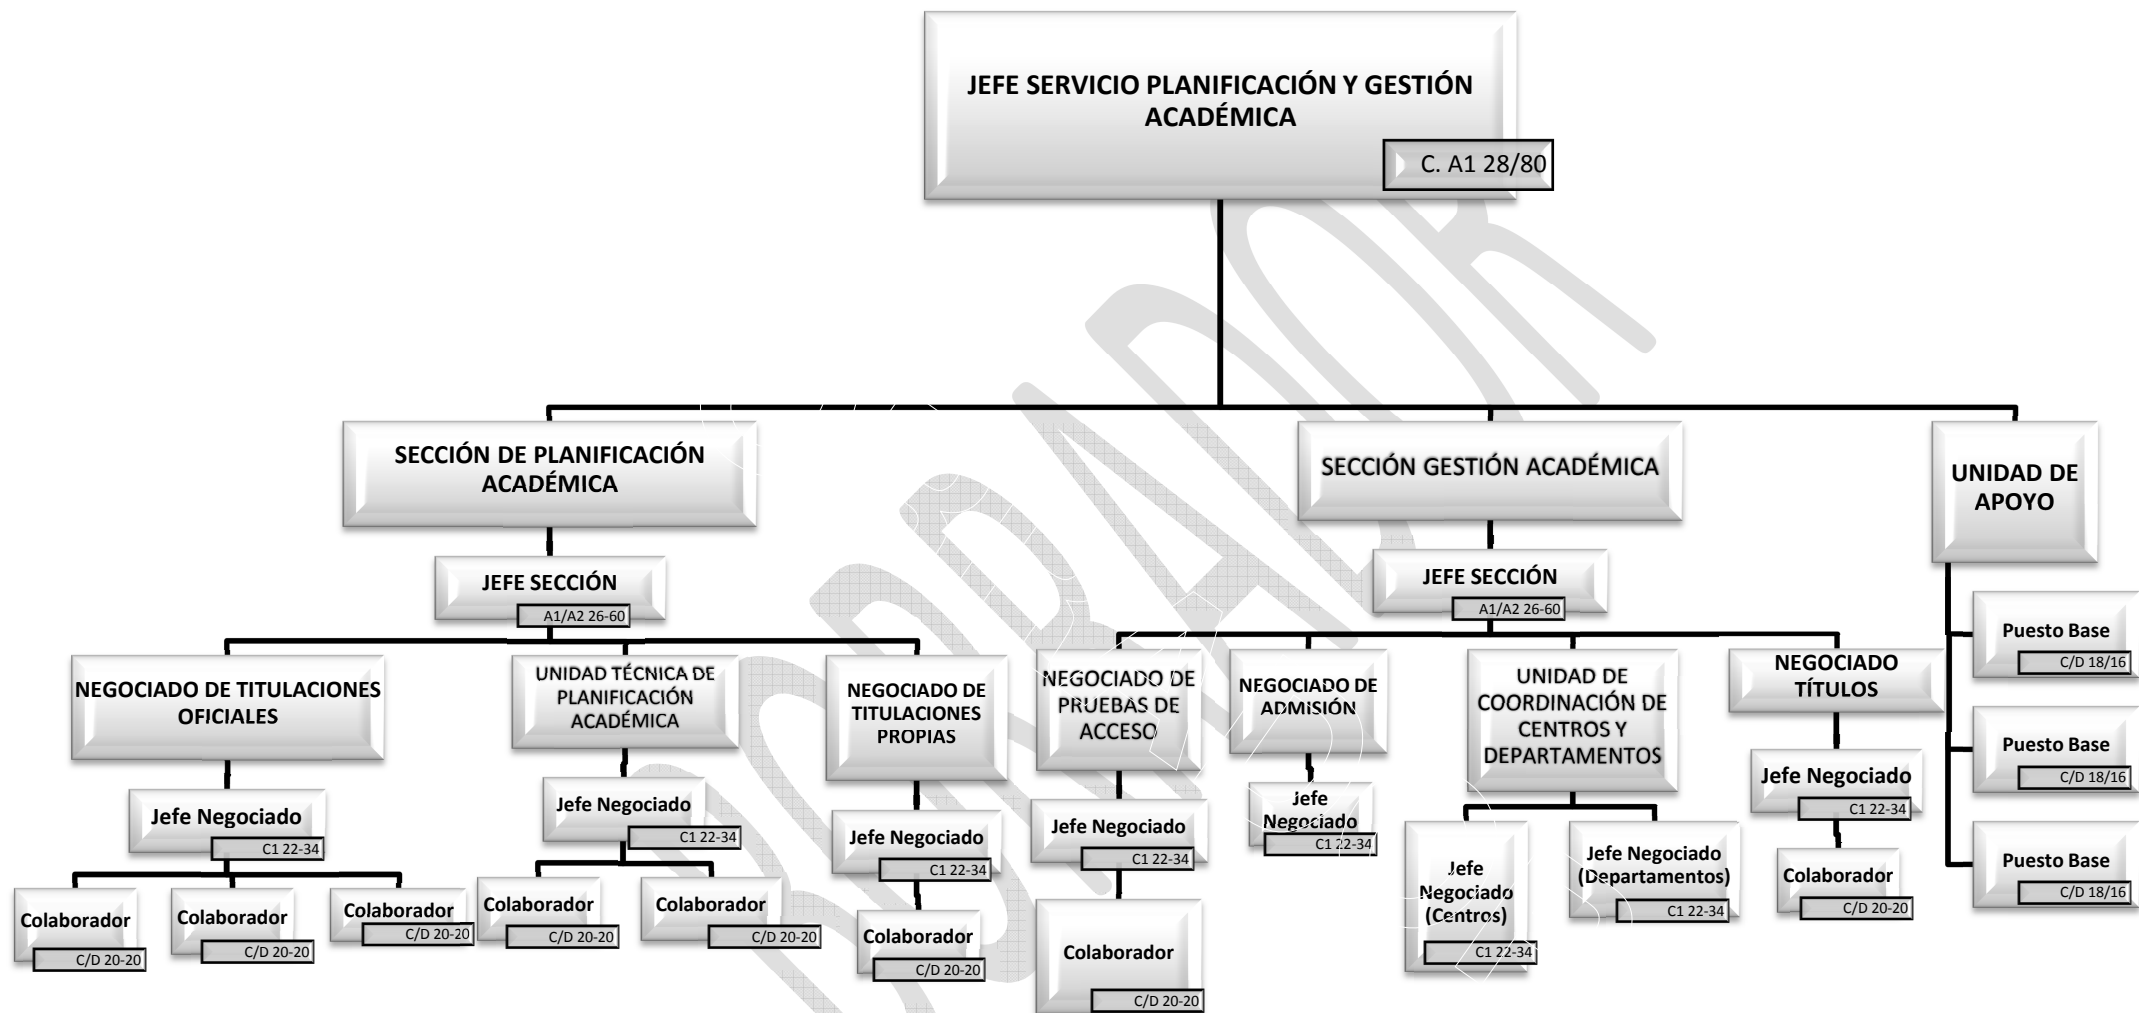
JEFE SERVICIO PLANIFICACIÓN Y GESTIÓN ACADÉMICA
C. A1 28/80

SECCIÓN DE PLANIFICACIÓN ACADÉMICA
JEFE SECCIÓN
A1/A2 26-60

NEGOCIADO DE TITULACIONES OFICIALES
Jefe Negociado
C1 22-34
Colaborador
C/D 20-20
Colaborador
C/D 20-20
Colaborador
C/D 20-20

UNIDAD TÉCNICA DE PLANIFICACIÓN ACADÉMICA
Jefe Negociado
C1 22-34
Colaborador
C/D 20-20
Colaborador
C/D 20-20

NEGOCIADO DE TITULACIONES PROPIAS
Jefe Negociado
C1 22-34
Colaborador
C/D 20-20

SECCIÓN GESTIÓN ACADÉMICA
JEFE SECCIÓN
A1/A2 26-60

NEGOCIADO DE PRUEBAS DE ACCESO
Jefe Negociado
C1 22-34
Colaborador
C/D 20-20

NEGOCIADO DE ADMISIÓN
Jefe Negociado
C1 22-34

UNIDAD DE COORDINACIÓN DE CENTROS Y DEPARTAMENTOS
Jefe Negociado (Centros)
C1 22-34
Jefe Negociado (Departamentos)
C1 22-34

NEGOCIADO TÍTULOS
Jefe Negociado
C1 22-34
Colaborador
C/D 20-20

UNIDAD DE APOYO
Puesto Base
C/D 18/16
Puesto Base
C/D 18/16
Puesto Base
C/D 18/16